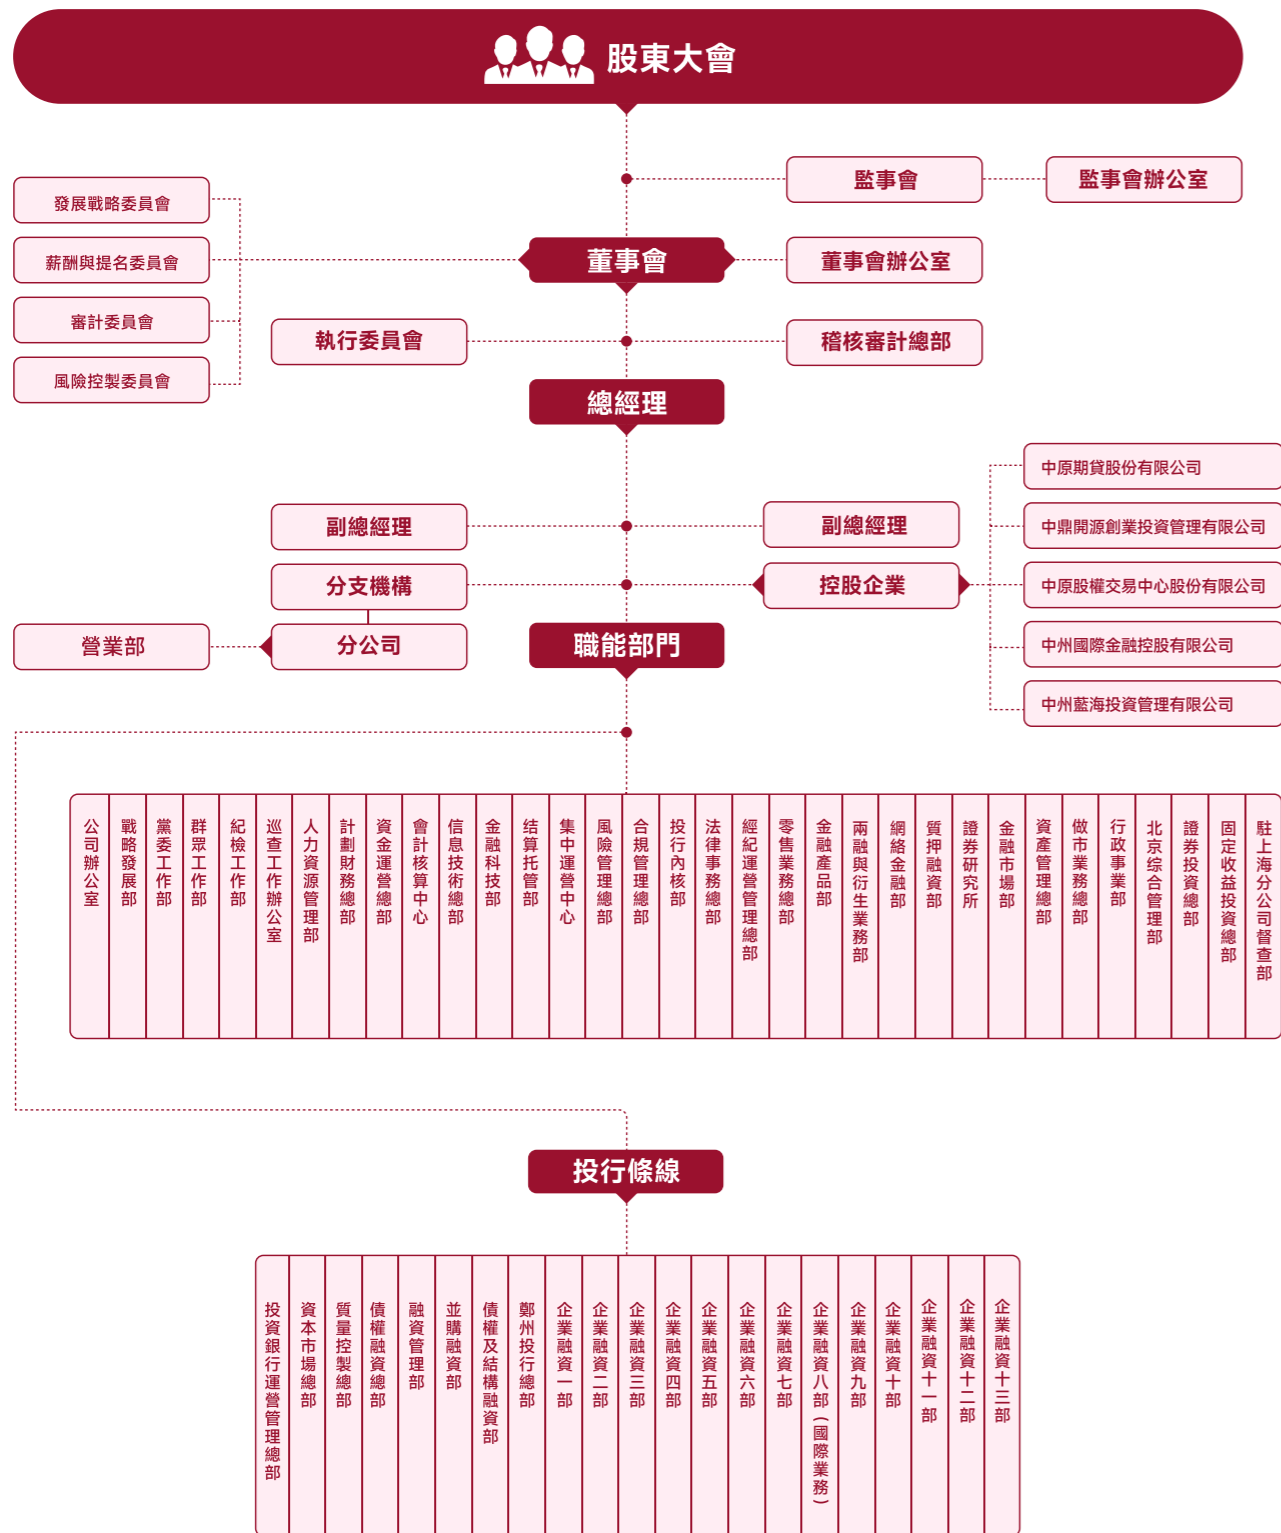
股東大會

監事會

監事會辦公室

發展戰略委員會

薪酬與提名委員會

審計委員會

風險控製委員會

董事會

董事會辦公室

執行委員會

稽核審計總部

總經理

中原期貨股份有限公司

中鼎開源創業投資管理有限公司

中原股權交易中心股份有限公司

中州國際金融控股有限公司

中州藍海投資管理有限公司

副總經理

副總經理

分支機構

控股企業

營業部

分公司

職能部門

| 公司辦公室 | 戰略發展部 | 黨委工作部 | 群眾工作部 | 紀檢工作部 | 巡查工作辦公室 | 人力資源管理部 | 計劃財務總部 | 資金運營總部 | 會計核算中心 | 信息技術總部 | 金融科技部 | 结算托管部 | 集中運營中心 | 風險管理總部 | 合規管理總部 | 投行內核部 | 法律事務總部 | 經紀運營管理總部 | 零售業務總部 | 金融產品部 | 兩融與衍生業務部 | 網絡金融部 | 質押融資部 | 證券研究所 | 金融市場部 | 資產管理總部 | 做市業務總部 | 行政事業部 | 北京综合管理部 | 證券投資總部 | 固定收益投資總部 | 駐上海分公司督查部 |
|---|---|---|---|---|---|---|---|---|---|---|---|---|---|---|---|---|---|---|---|---|---|---|---|---|---|---|---|---|---|---|---|---|

投行條線

| 投資銀行運營管理總部 | 資本市場總部 | 質量控製總部 | 債權融資總部 | 融資管理部 | 並購融資部 | 債權及結構融資部 | 鄭州投行總部 | 企業融資一部 | 企業融資二部 | 企業融資三部 | 企業融資四部 | 企業融資五部 | 企業融資六部 | 企業融資七部 | 企業融資八部（國際業務） | 企業融資九部 | 企業融資十部 | 企業融資十一部 | 企業融資十二部 | 企業融資十三部 |
|---|---|---|---|---|---|---|---|---|---|---|---|---|---|---|---|---|---|---|---|---|